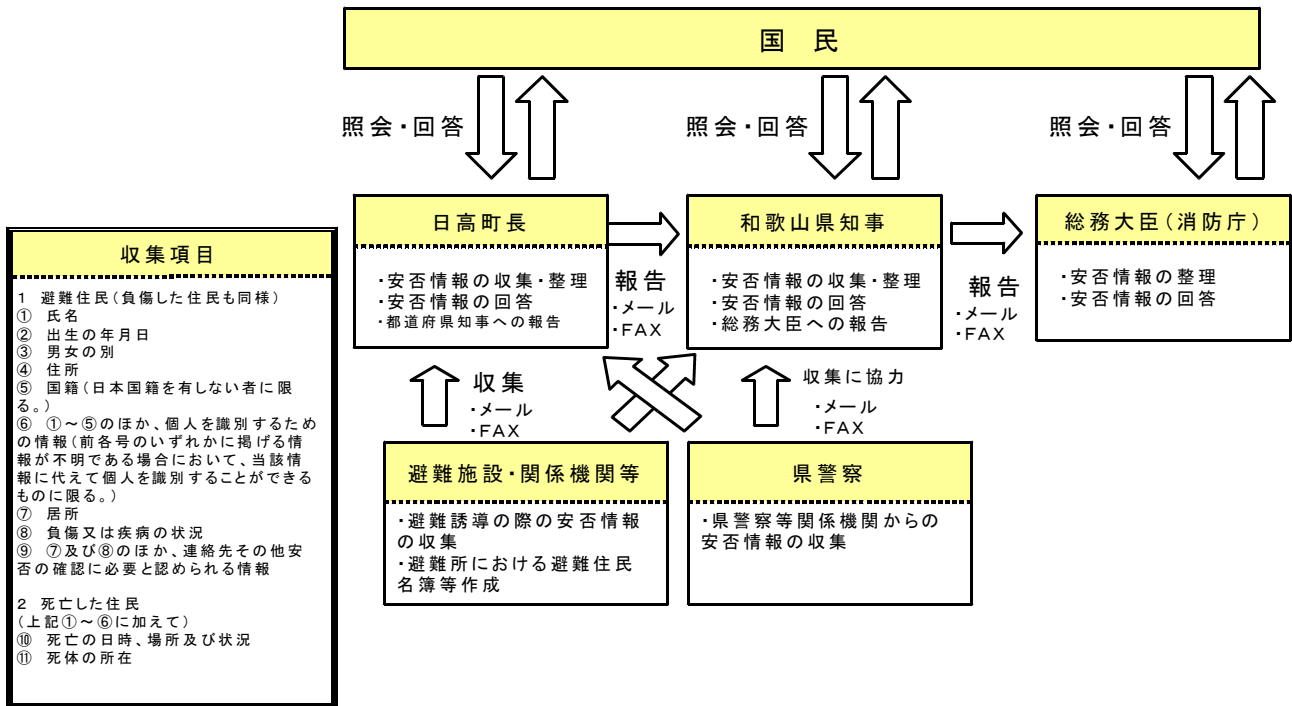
国　民

照会・回答

照会・回答

照会・回答

日高町長

・安否情報の収集・整理
・安否情報の回答
・都道府県知事への報告

報告
・メール
・FAX

和歌山県知事

・安否情報の収集・整理
・安否情報の回答
・総務大臣への報告

報告
・メール
・FAX

総務大臣（消防庁）

・安否情報の整理
・安否情報の回答

収集
・メール
・FAX

収集に協力
・メール
・FAX

避難施設・関係機関等

・避難誘導の際の安否情報の収集
・避難所における避難住民名簿等作成

県警察

・県警察等関係機関からの安否情報の収集

収集項目

1　避難住民（負傷した住民も同様）
①　氏名
②　出生の年月日
③　男女の別
④　住所
⑤　国籍（日本国籍を有しない者に限る。）
⑥　①～⑤のほか、個人を識別するための情報（前各号のいずれかに掲げる情報が不明である場合において、当該情報に代えて個人を識別することができるものに限る。）
⑦　居所
⑧　負傷又は疾病の状況
⑨　⑦及び⑧のほか、連絡先その他安否の確認に必要と認められる情報

2　死亡した住民
（上記①～⑥に加えて）
⑩　死亡の日時、場所及び状況
⑪　死体の所在